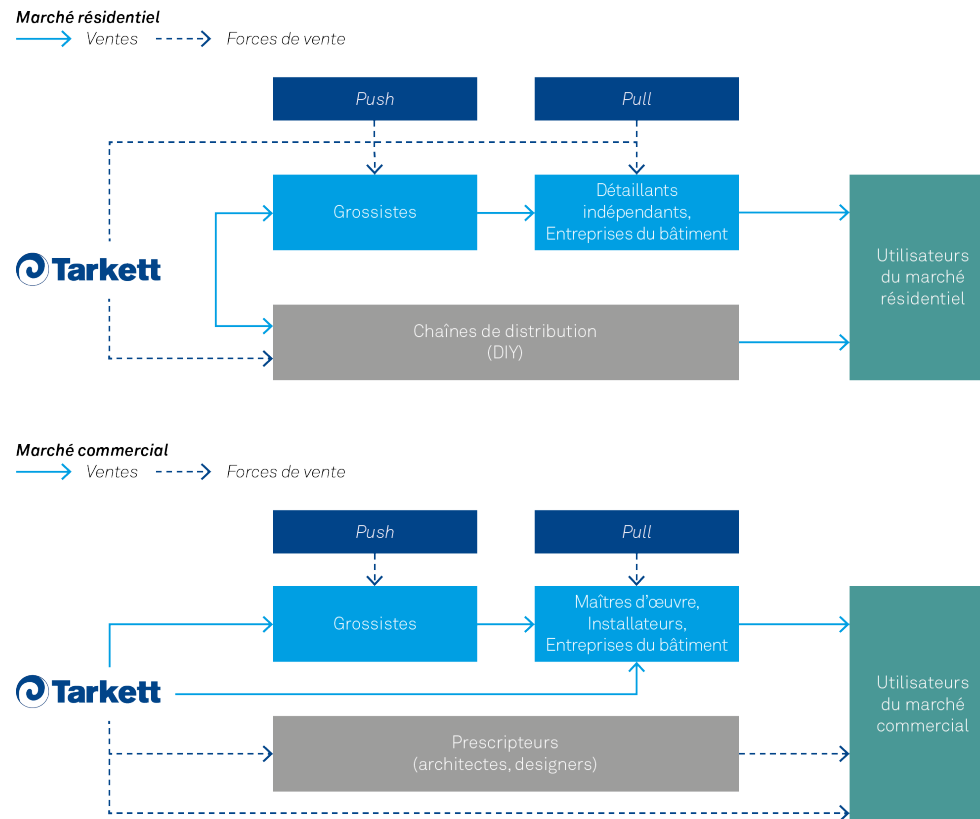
Marché résidentiel
Ventes
Forces de vente

Push
Pull

Tarkett

Grossistes

Détaillants indépendants, Entreprises du bâtiment

Chaînes de distribution (DIY)

Utilisateurs du marché résidentiel

Marché commercial
Ventes
Forces de vente

Push
Pull

Tarkett

Grossistes

Maîtres d'œuvre, Installateurs, Entreprises du bâtiment

Prescripteurs (architectes, designers)

Utilisateurs du marché commercial